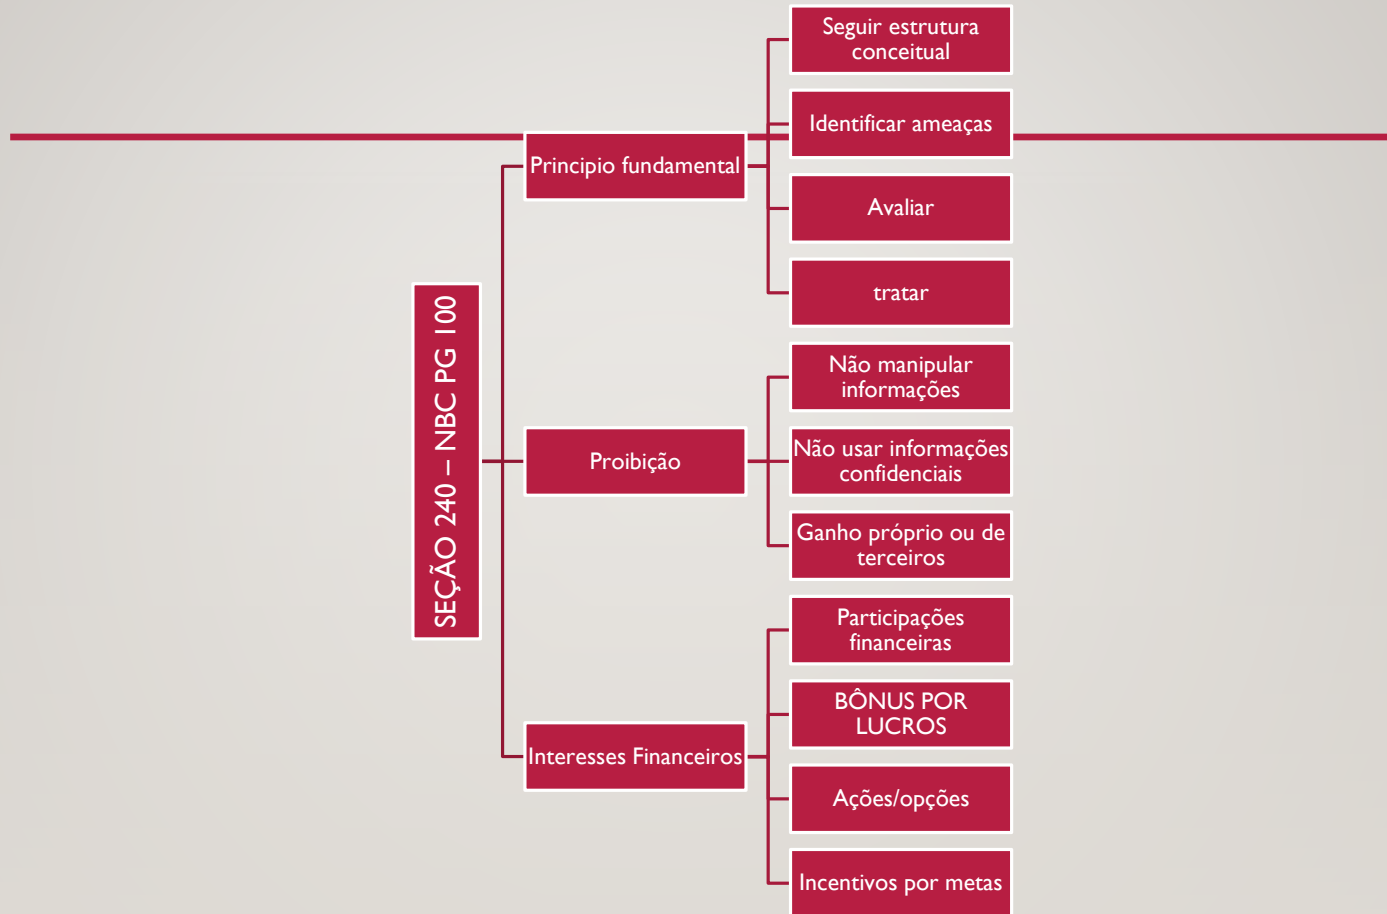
SEÇÃO 240 – NBC PG 100

Principio fundamental

Seguir estrutura conceitual

Identificar ameaças

Avaliar

tratar

Proibição

Não manipular informações

Não usar informações confidenciais

Ganho próprio ou de terceiros

Interesses Financeiros

Participações financeiras

BÔNUS POR LUCROS

Ações/opções

Incentivos por metas